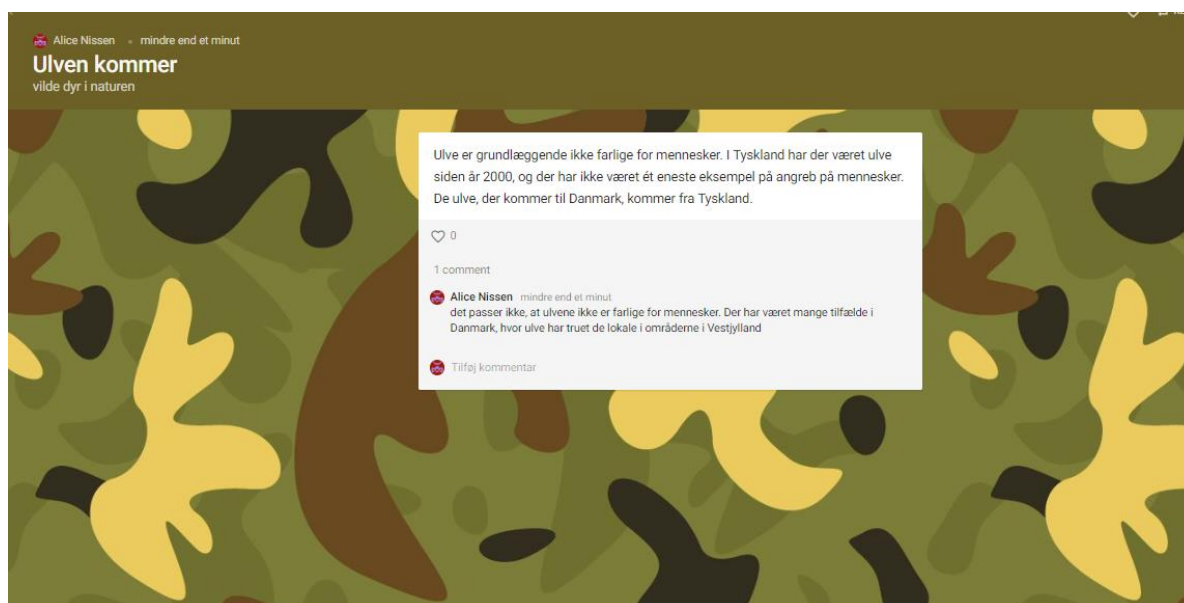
Alice Nissen • mindre end et minut
Ulven kommer
vilde dyr i naturen

Ulve er grundlæggende ikke farlige for mennesker. I Tyskland har der været ulve siden år 2000, og der har ikke været ét eneste eksempel på angreb på mennesker. De ulve, der kommer til Danmark, kommer fra Tyskland.

0

1 comment

Alice Nissen mindre end et minut
det passer ikke, at ulvene ikke er farlige for mennesker. Der har været mange tilfælde i Danmark, hvor ulve har truet de lokale i områderne i Vestjylland

Tilføj kommentar